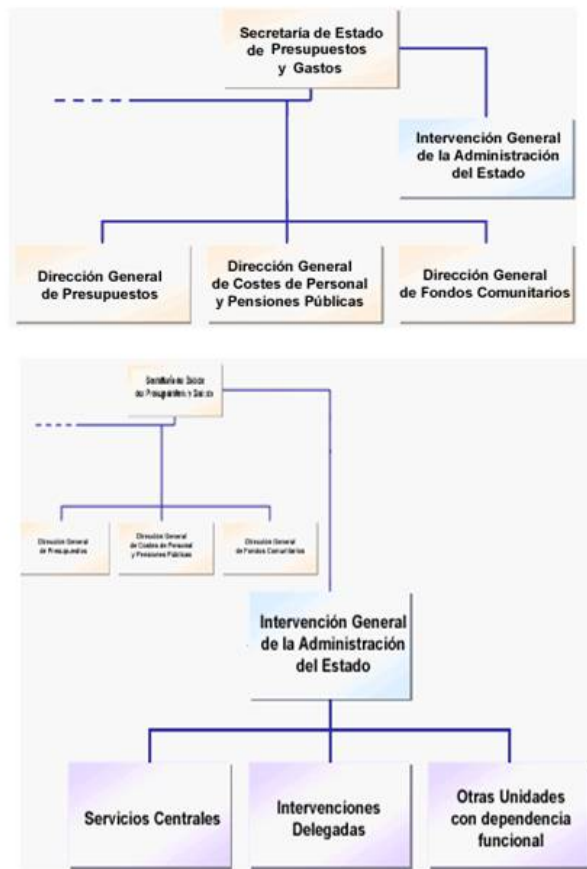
Secretaría de Estado de Presupuestos y Gastos

Intervención General de la Administración del Estado

Dirección General de Presupuestos

Dirección General de Costes de Personal y Pensiones Públicas

Dirección General de Fondos Comunitarios

Secretaría de Estado de Presupuestos y Gastos

Dirección General de Presupuestos

Dirección General de Costes de Personal y Pensiones Públicas

Dirección General de Fondos Comunitarios

Intervención General de la Administración del Estado

Servicios Centrales

Intervenciones Delegadas

Otras Unidades con dependencia funcional